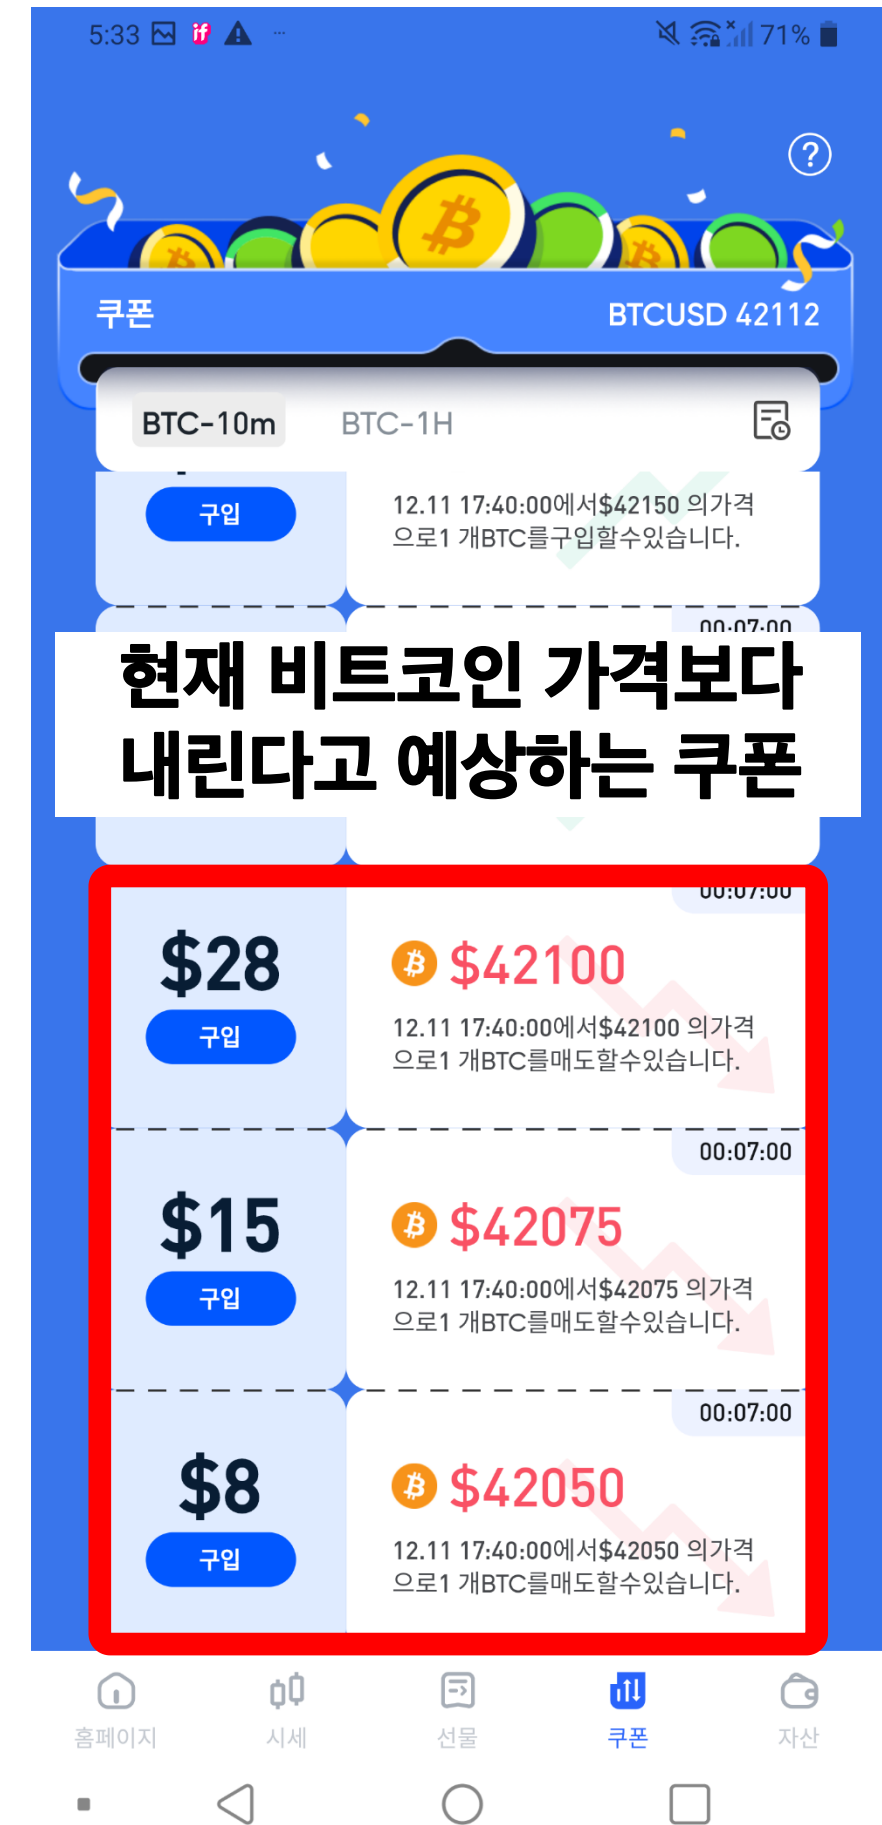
5:33 71%

쿠폰

BTCUSD 42112

BTC-10m BTC-1H

구입

12.11 17:40:00에서$42150 의가격으로1 개BTC를구입할수있습니다.

00:07:00

현재 비트코인 가격보다 내린다고 예상하는 쿠폰

00:07:00

$28

구입

$42100

12.11 17:40:00에서$42100 의가격으로1 개BTC를매도할수있습니다.

00:07:00

$15

구입

$42075

12.11 17:40:00에서$42075 의가격으로1 개BTC를매도할수있습니다.

00:07:00

$8

구입

$42050

12.11 17:40:00에서$42050 의가격으로1 개BTC를매도할수있습니다.

홈페이지 시세 선물 쿠폰 자산